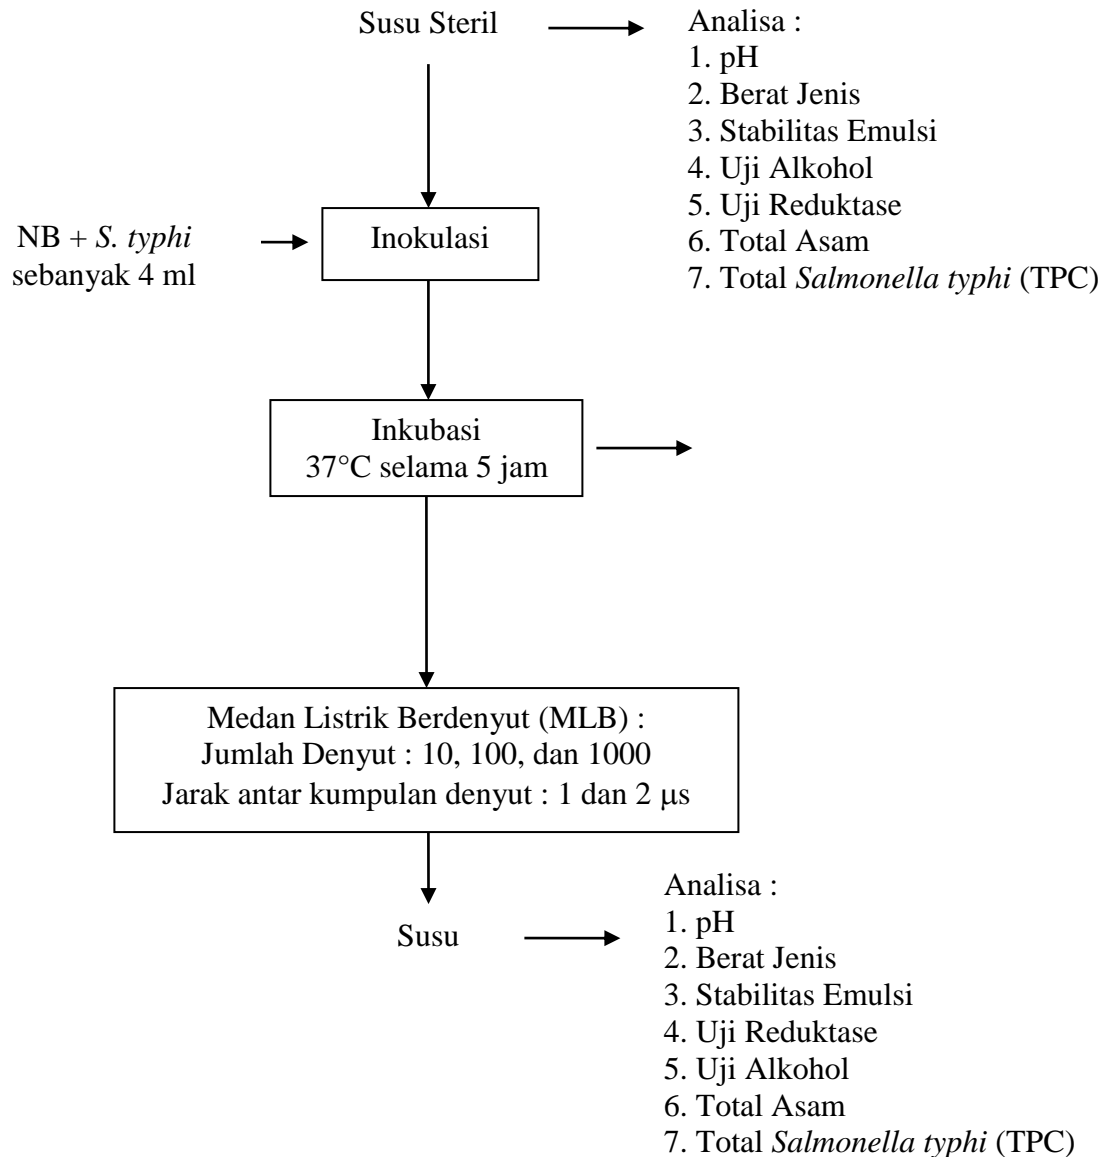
Susu Steril

Analisa :
1. pH
2. Berat Jenis
3. Stabilitas Emulsi
4. Uji Alkohol
5. Uji Reduktase
6. Total Asam
7. Total *Salmonella typhi* (TPC)

NB + *S. typhi* sebanyak 4 ml

Inokulasi

Inkubasi
37°C selama 5 jam

Medan Listrik Berdenyut (MLB) :
Jumlah Denyut : 10, 100, dan 1000
Jarak antar kumpulan denyut : 1 dan 2 μs

Susu

Analisa :
1. pH
2. Berat Jenis
3. Stabilitas Emulsi
4. Uji Reduktase
5. Uji Alkohol
6. Total Asam
7. Total *Salmonella typhi* (TPC)